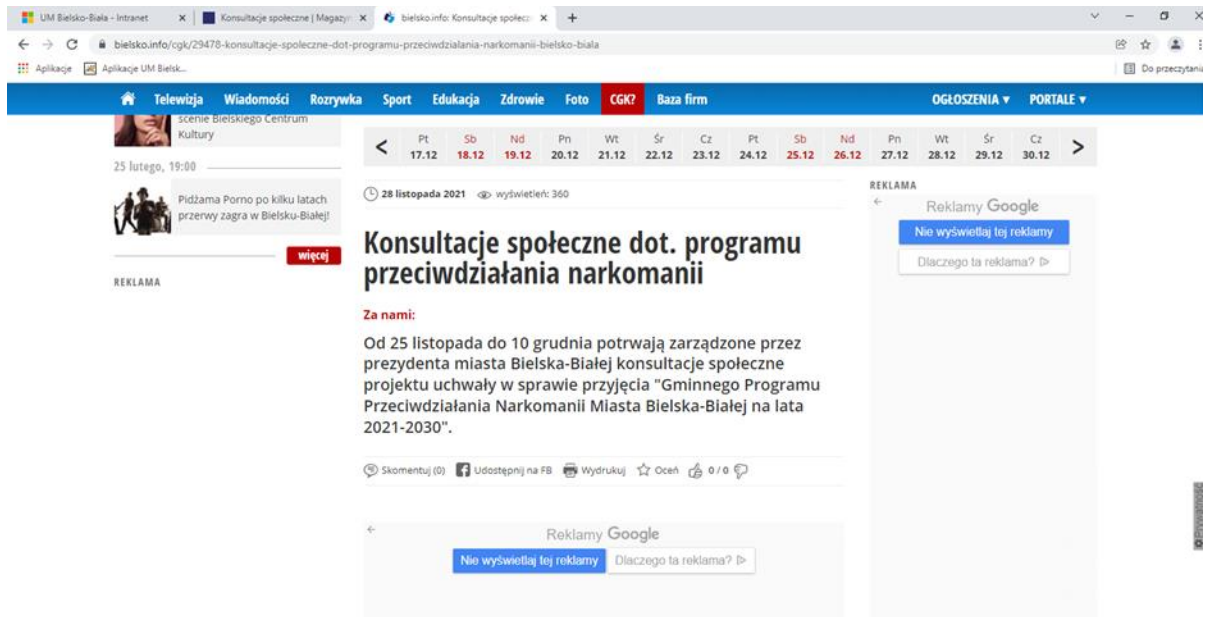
UM Bielsko-Biała - Intranet × Konsultacje społeczne | Magazyn × bielsko.info: Konsultacje społeczn × +

bielsko.info/cgk/29478-konsultacje-spoleczne-dot-programu-przeciwdzialania-narkomanii-bielsko-biala

Aplikacje Aplikacje UM Bielsk...

Do przeczytania

Telewizja Wiadomości Rozrywka Sport Edukacja Zdrowie Foto CGK? Baza firm OGŁOSZENIA ▾ PORTALE ▾

scenie Bielskiego Centrum Kultury

25 lutego, 19:00

Pidżama Porno po kilku latach przerwy zagra w Bielsku-Białej!

więcej

REKLAMA

| < | Pt 17.12 | Sb 18.12 | Nd 19.12 | Pn 20.12 | Wt 21.12 | Śr 22.12 | Cz 23.12 | Pt 24.12 | Sb 25.12 | Nd 26.12 | Pn 27.12 | Wt 28.12 | Śr 29.12 | Cz 30.12 | > |
|---|---|---|---|---|---|---|---|---|---|---|---|---|---|---|---|

28 listopada 2021 wyświetleń: 360

Konsultacje społeczne dot. programu przeciwdziałania narkomanii

Za nami:

Od 25 listopada do 10 grudnia potrwają zarządzone przez prezydenta miasta Bielska-Białej konsultacje społeczne projektu uchwały w sprawie przyjęcia "Gminnego Programu Przeciwdziałania Narkomanii Miasta Bielska-Białej na lata 2021-2030".

Skomentuj (0) Udostępnij na FB Wydrukuj Oceń 0 / 0

Reklamy Google
Nie wyświetlaj tej reklamy Dlaczego ta reklama?

REKLAMA

Reklamy Google
Nie wyświetlaj tej reklamy
Dlaczego ta reklama?

Prywatność